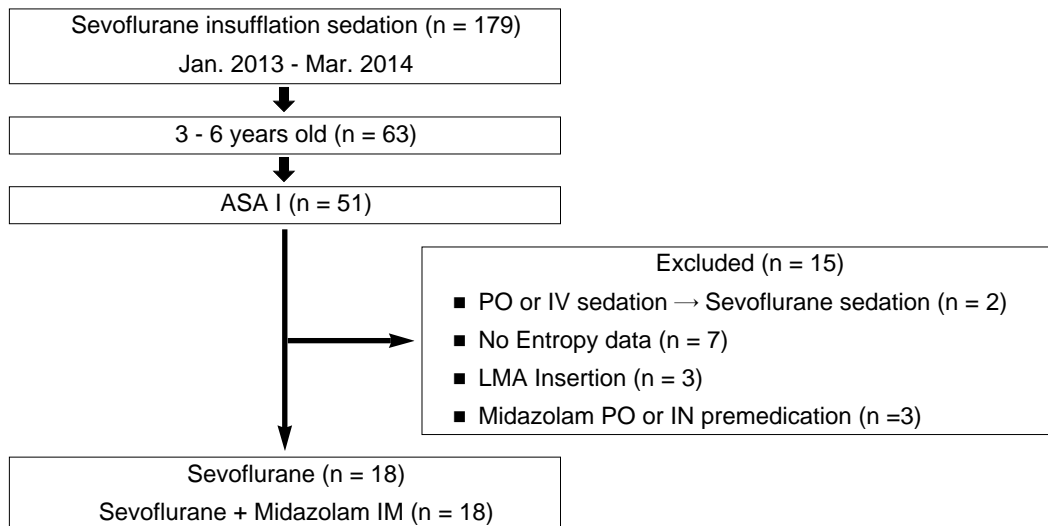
Sevoflurane insufflation sedation (n = 179)
Jan. 2013 - Mar. 2014

3 - 6 years old (n = 63)

ASA I (n = 51)

Excluded (n = 15)
■ PO or IV sedation → Sevoflurane sedation (n = 2)
■ No Entropy data (n = 7)
■ LMA Insertion (n = 3)
■ Midazolam PO or IN premedication (n =3)

Sevoflurane (n = 18)
Sevoflurane + Midazolam IM (n = 18)